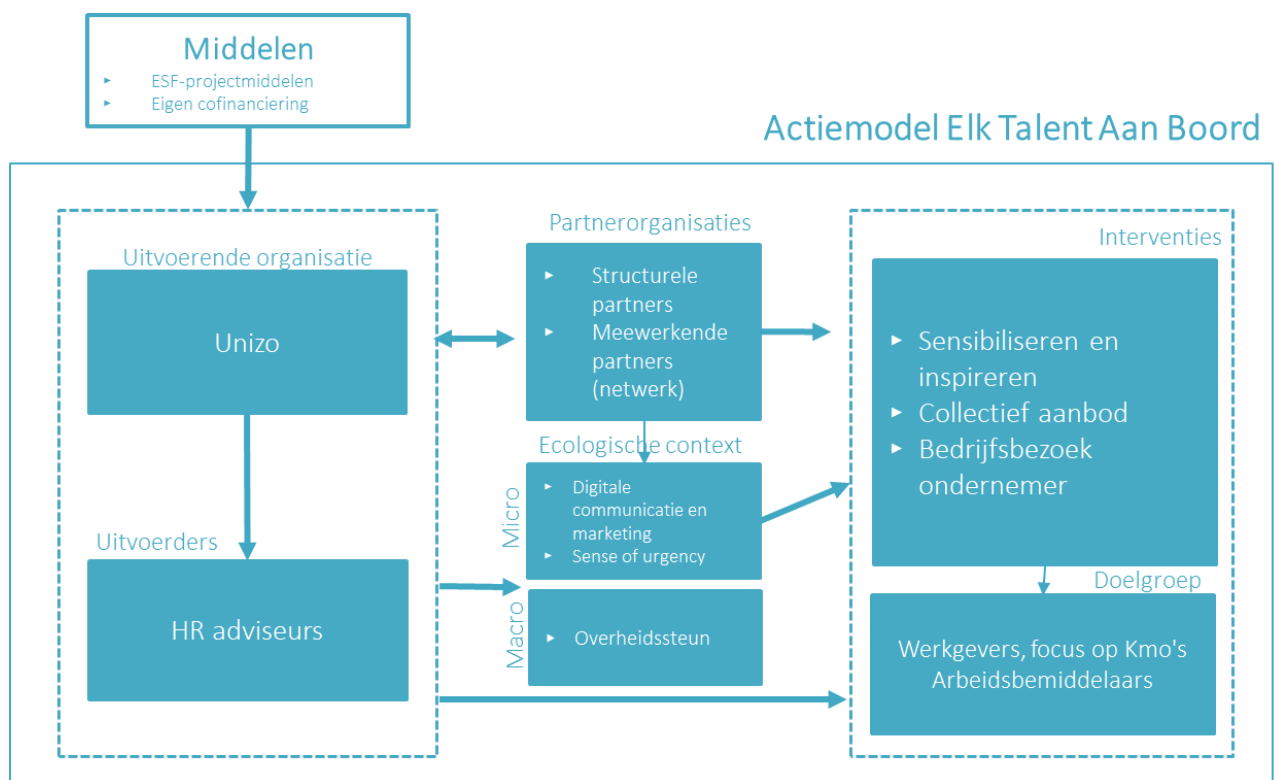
Middelen
- ESF-projectmiddelen
- Eigen cofinanciering

Actiemodel Elk Talent Aan Boord

Uitvoerende organisatie

Unizo

Uitvoerders

HR adviseurs

Partnerorganisaties
- Structurele partners
- Meewerkende partners (netwerk)

Ecologische context

Micro
- Digitale communicatie en marketing
- Sense of urgency

Macro
- Overheidssteun

Interventies
- Sensibiliseren en inspireren
- Collectief aanbod
- Bedrijfsbezoek ondernemer

Doelgroep

Werkgevers, focus op Kmo's
Arbeidsbemiddelaars